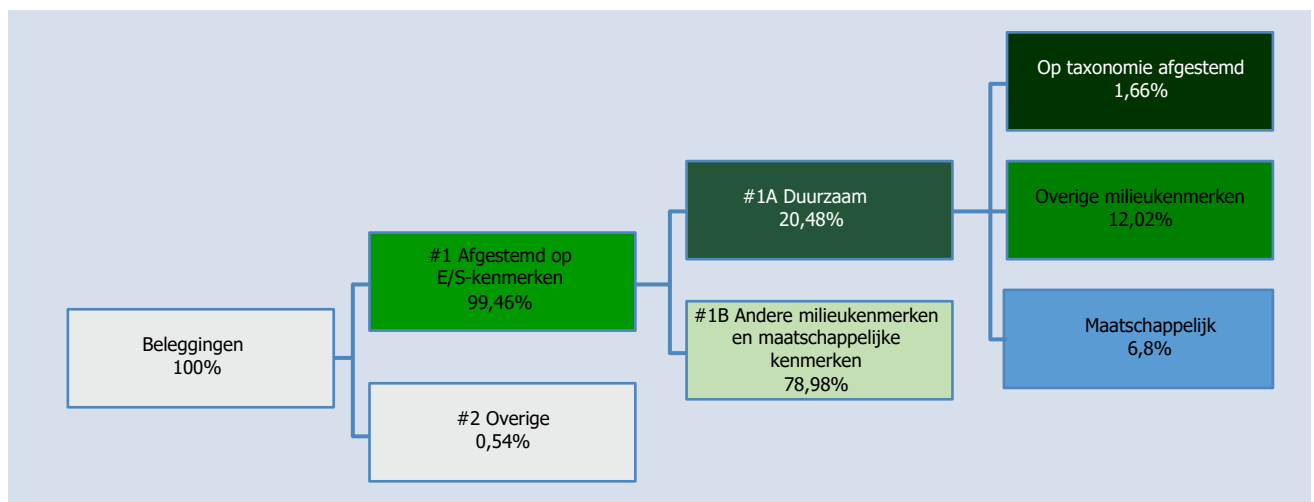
Beleggingen
100%

#1 Afgestemd op E/S-kenmerken
99,46%

#2 Overige
0,54%

#1A Duurzaam
20,48%

#1B Andere milieukenmerken en maatschappelijke kenmerken
78,98%

Op taxonomie afgestemd
1,66%

Overige milieukenmerken
12,02%

Maatschappelijk
6,8%